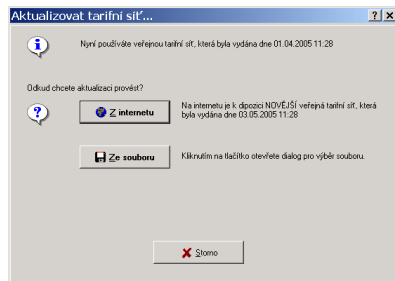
Aktualizovat tarifní síť...

?X

Nyní používáte veřejnou tarifní síť, která byla vydána dne 01.04.2005 11:28

Odkud chcete aktualizaci provést?

Z internetu

Na internetu je k dipozici NOVĚJŠÍ veřejná tarifní síť, která byla vydána dne 03.05.2005 11:28

Ze souboru

Kliknutím na tlačítko otevřete dialog pro výběr souboru.

Storno